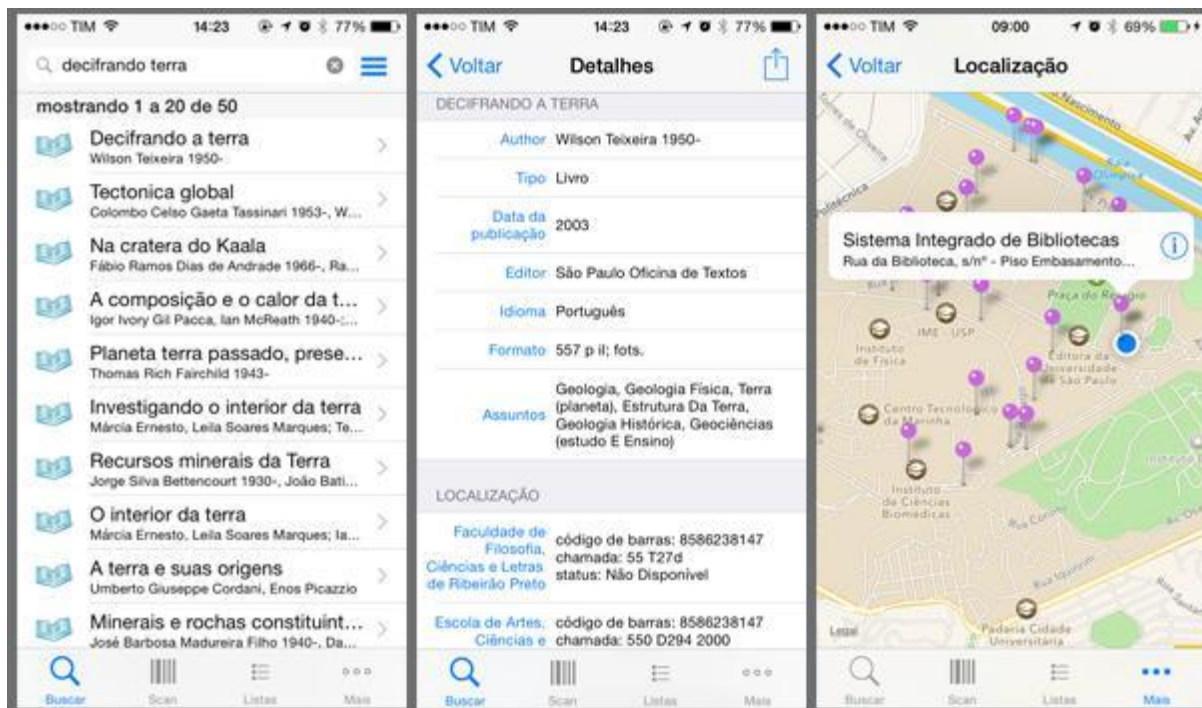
●●●○○ TIM 14:23 77%

decifrando terra

mostrando 1 a 20 de 50

Decifrando a terra
Wilson Teixeira 1950-

Tectonica global
Colombo Celso Gaeta Tassinari 1953-, W...

Na cratera do Kaala
Fábio Ramos Dias de Andrade 1966-, Ra...

A composição e o calor da t...
Igor Ivory Gil Pacca, Ian McReath 1940-;...

Planeta terra passado, prese...
Thomas Rich Fairchild 1943-

Investigando o interior da terra
Márcia Ernesto, Leila Soares Marques; Te...

Recursos minerais da Terra
Jorge Silva Bettencourt 1930-, João Bati...

O interior da terra
Márcia Ernesto, Leila Soares Marques; Ia...

A terra e suas origens
Umberto Giuseppe Cordani, Enos Picazzio

Minerais e rochas constituint...
José Barbosa Madureira Filho 1940-, Da...

Buscar Scan Listas Mais

●●●○○ TIM 14:23 77%

Voltar Detalhes

DECIFRANDO A TERRA

| | |
|---|---|
| Author | Wilson Teixeira 1950- |
| Tipo | Livro |
| Data da publicação | 2003 |
| Editor | São Paulo Oficina de Textos |
| Idioma | Português |
| Formato | 557 p il; fots. |
| Assuntos | Geologia, Geologia Física, Terra (planeta), Estrutura Da Terra, Geologia Histórica, Geociências (estudo E Ensino) |

LOCALIZAÇÃO

| | |
|---|---|
| Faculdade de Filosofia, Ciências e Letras de Ribeirão Preto | código de barras: 8586238147 chamada: 55 T27d status: Não Disponível |
| Escola de Artes, Ciências e | código de barras: 8586238147 chamada: 550 D294 2000 |

Buscar Scan Listas Mais

●●●○○ TIM 09:00 69%

Voltar Localização

Sistema Integrado de Bibliotecas
Rua da Biblioteca, s/nº - Piso Embasamento...

Praça do Relógio
IME USP
Instituto de Física
Editora da Universidade de São Paulo
Centro Tecnológico da Marinha
Instituto de Ciências Biomédicas
Padaria Cidade Universitária
Legal

Buscar Scan Listas Mais